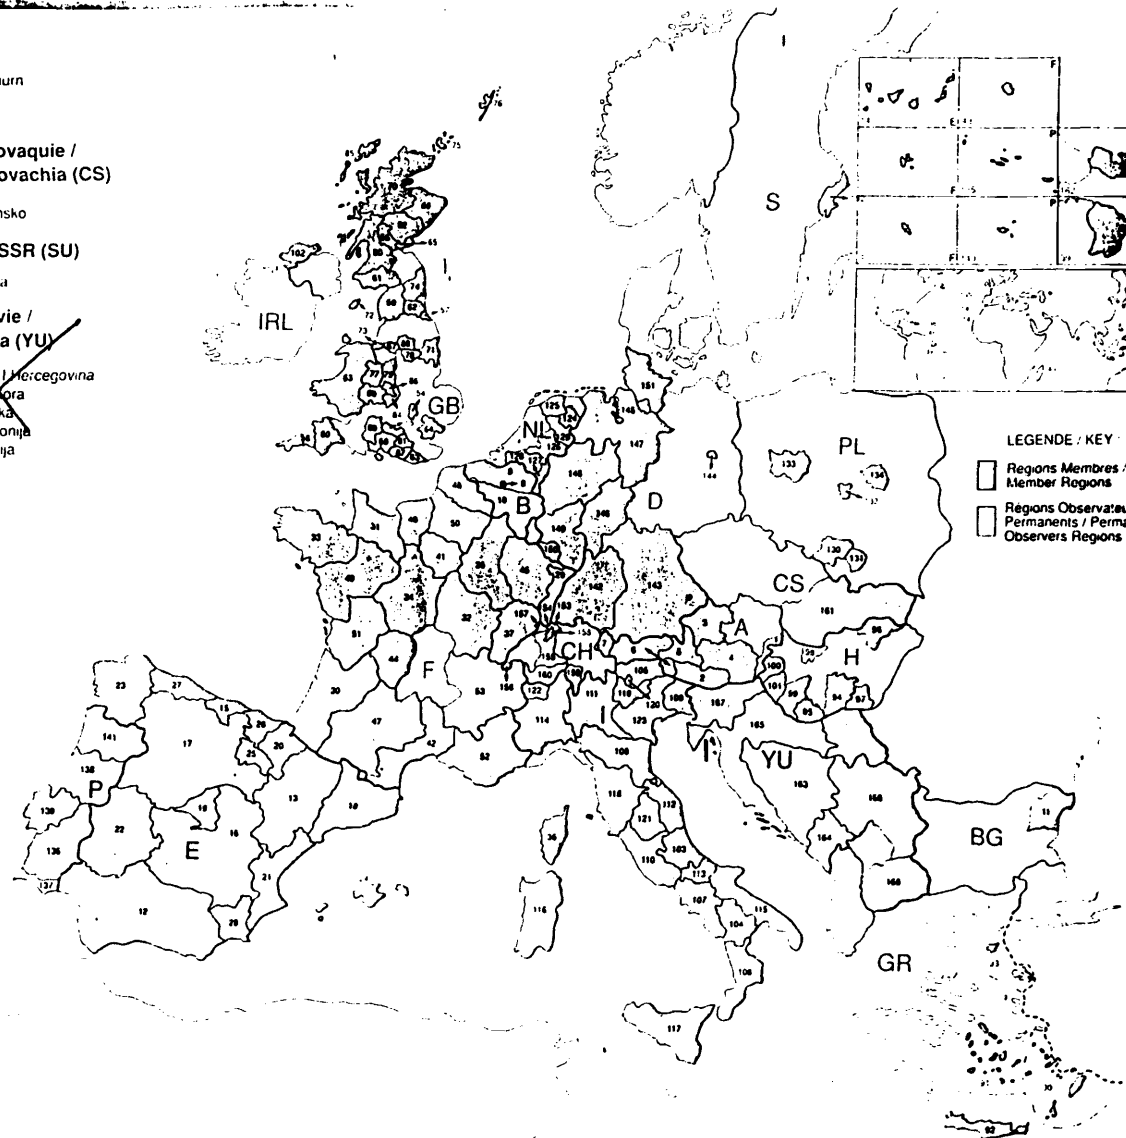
urn

ovaquie /
ovachia (CS)

nsko

SSR (SU)

a

vie /
a (YU)

i Hercegovina
ora
ka
onija
ja

S

IRL

GB

NL

B

D

PL

CS

A

H

F

CH

I

YU

BG

P

E

GR

LEGENDE / KEY

Regions Membres / Member Regions

Régions Observateu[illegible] Permanents / Perma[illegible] Observers Regions

23
27
15
141
17
26
25
20
138
139
18
13
22
16
135
137
21
12
29
19
33
31
40
46
48
49
41
36
51
44
30
47
42
50
32
53
52
37
157
156
122
160
153
158
111
114
109
118
121
112
116
36
110
103
113
107
115
104
108
117
6
8
9
10
128
125
124
126
127
146
148
149
147
151
145
144
143
133
136
130
131
161
3
4
5
1
100
101
99
95
94
97
96
106
110
120
123
109
167
165
163
164
166
168
11
102
85
75
76
65
74
62
72
71
86
63
56
54
34
80